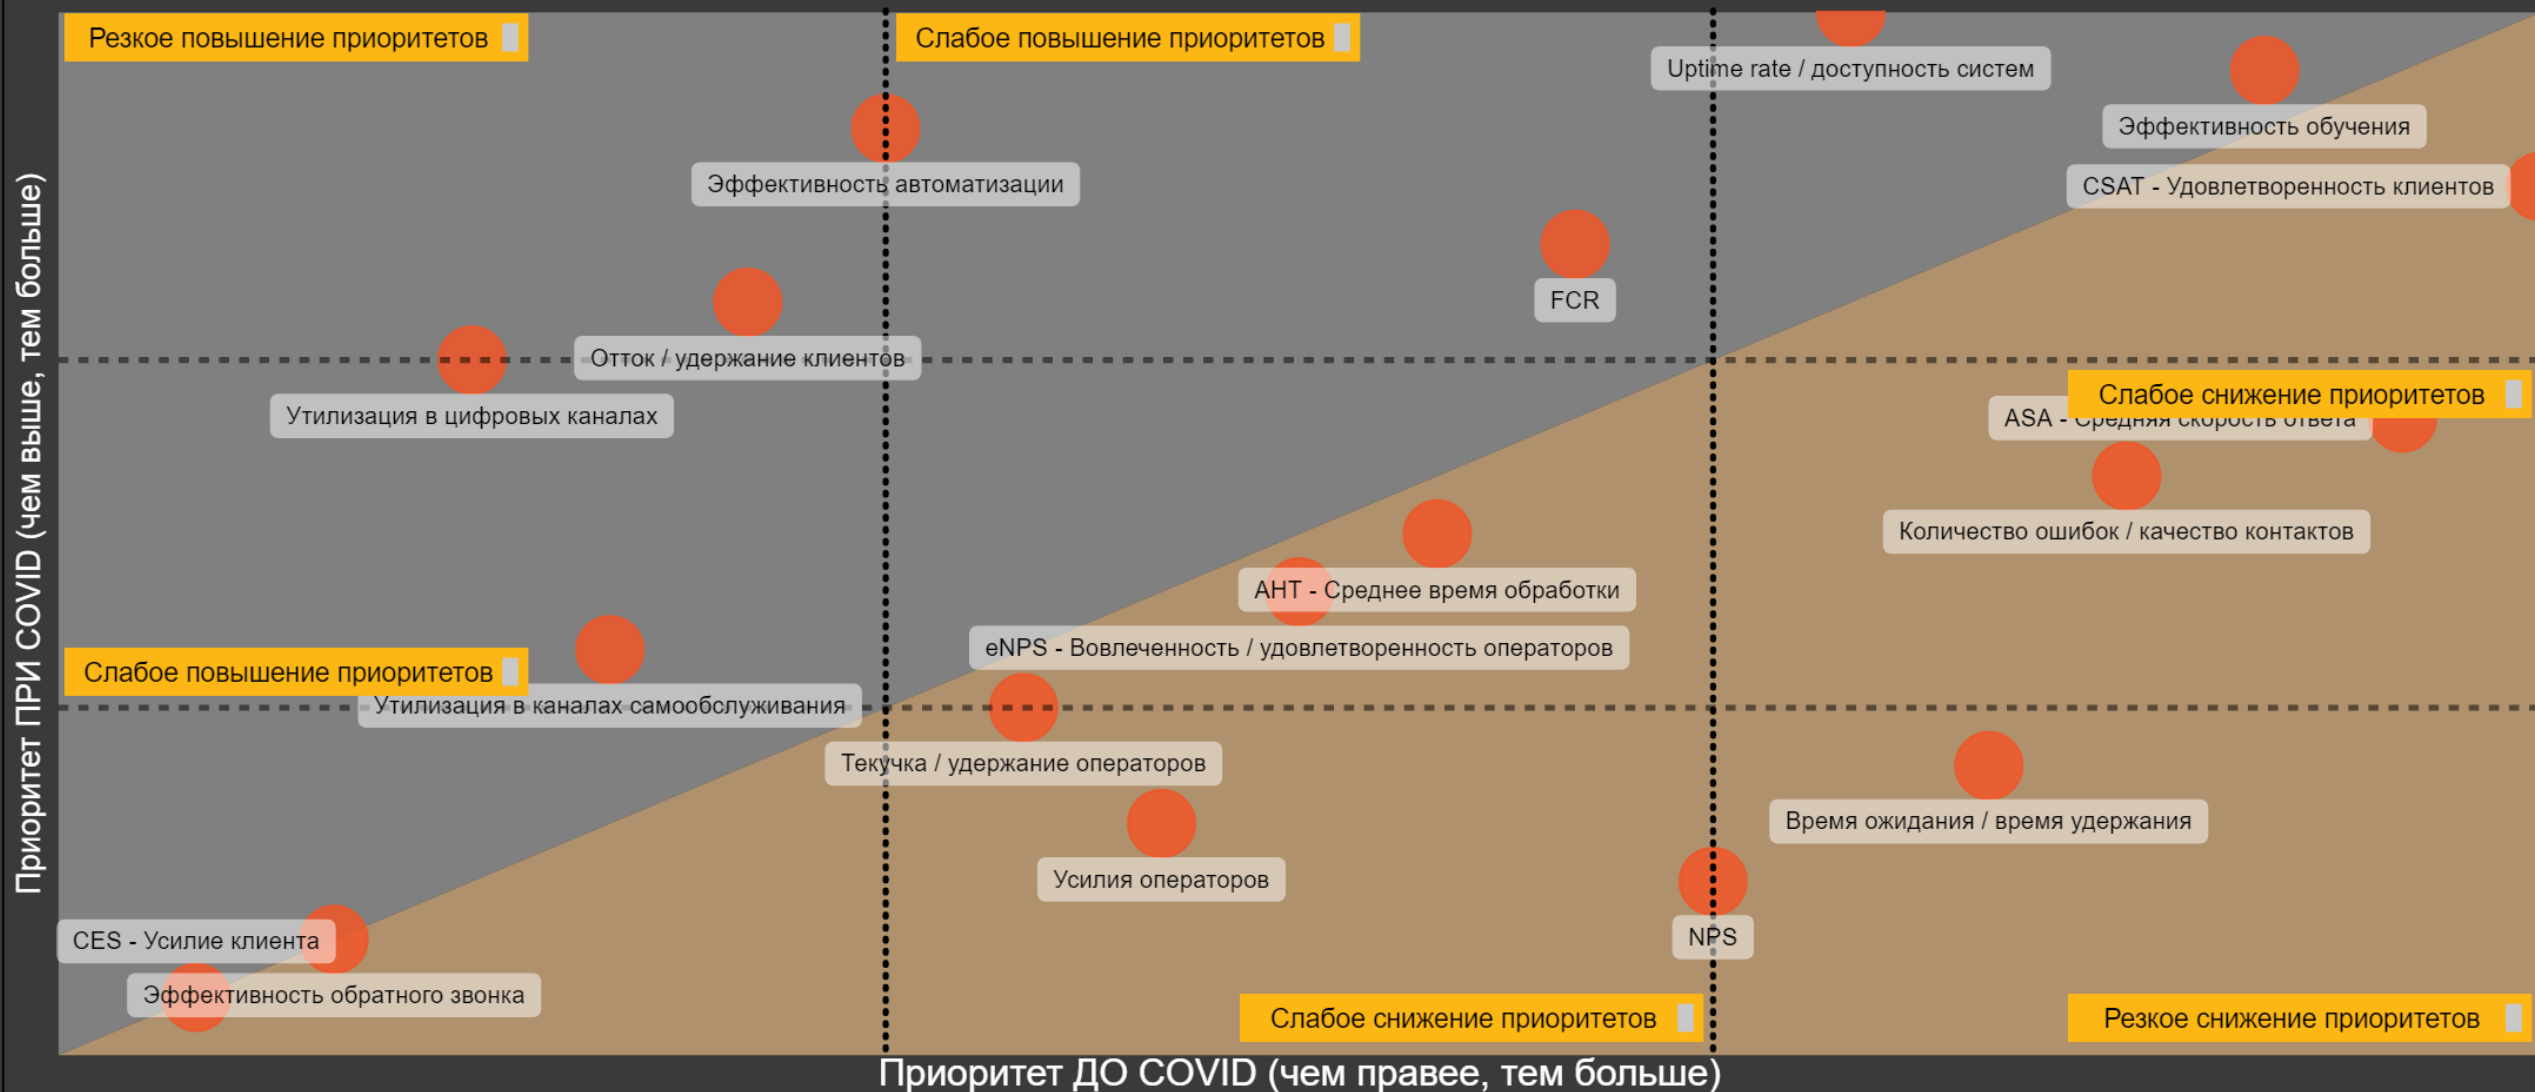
Резкое повышение приоритетов

Слабое повышение приоритетов

Uptime rate / доступность систем

Эффективность обучения

CSAT - Удовлетворенность клиентов

Эффективность автоматизации

FCR

Отток / удержание клиентов

Утилизация в цифровых каналах

Слабое снижение приоритетов

ASA - Средняя скорость ответа

Количество ошибок / качество контактов

AHT - Среднее время обработки

eNPS - Вовлеченность / удовлетворенность операторов

Слабое повышение приоритетов

Утилизация в каналах самообслуживания

Текучка / удержание операторов

Время ожидания / время удержания

Усилия операторов

NPS

CES - Усилие клиента

Эффективность обратного звонка

Слабое снижение приоритетов

Резкое снижение приоритетов

Приоритет ПРИ COVID (чем выше, тем больше)

Приоритет ДО COVID (чем правее, тем больше)